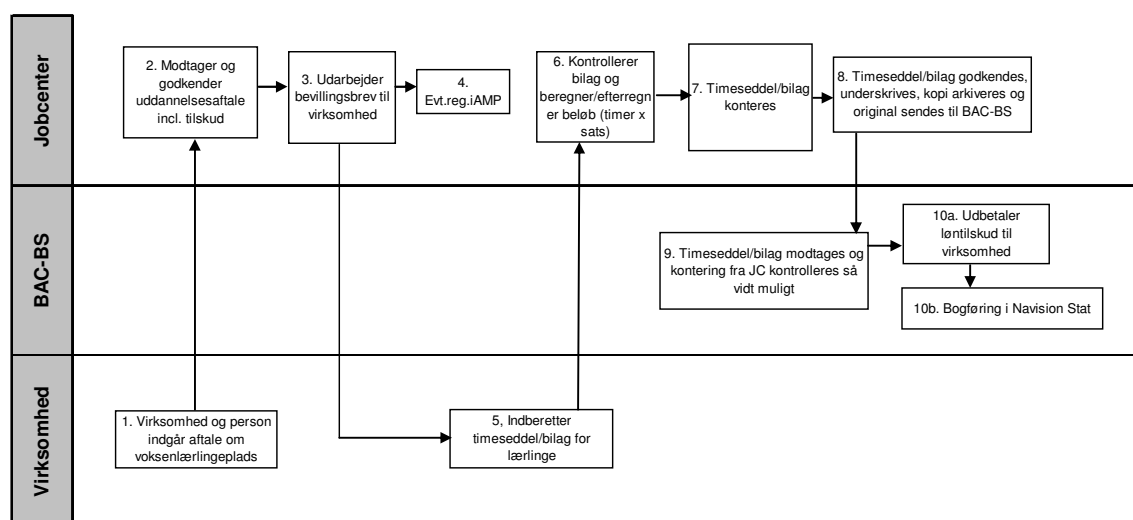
Jobcenter

2. Modtager og godkender uddannelsesaftale incl. tilskud

3. Udarbejder bevillingsbrev til virksomhed

4. Evt.reg.iAMP

6. Kontrollerer bilag og beregner/efterregner beløb (timer x sats)

7. Timeseddel/bilag konteres

8. Timeseddel/bilag godkendes, underskrives, kopi arkiveres og original sendes til BAC-BS

BAC-BS

9. Timeseddel/bilag modtages og kontering fra JC kontrolleres så vidt muligt

10a. Udbetaler løntilskud til virksomhed

10b. Bogføring i Navision Stat

Virksomhed

1. Virksomhed og person indgår aftale om voksenlærlingeplads

5, Indberetter timeseddel/bilag for lærlinge